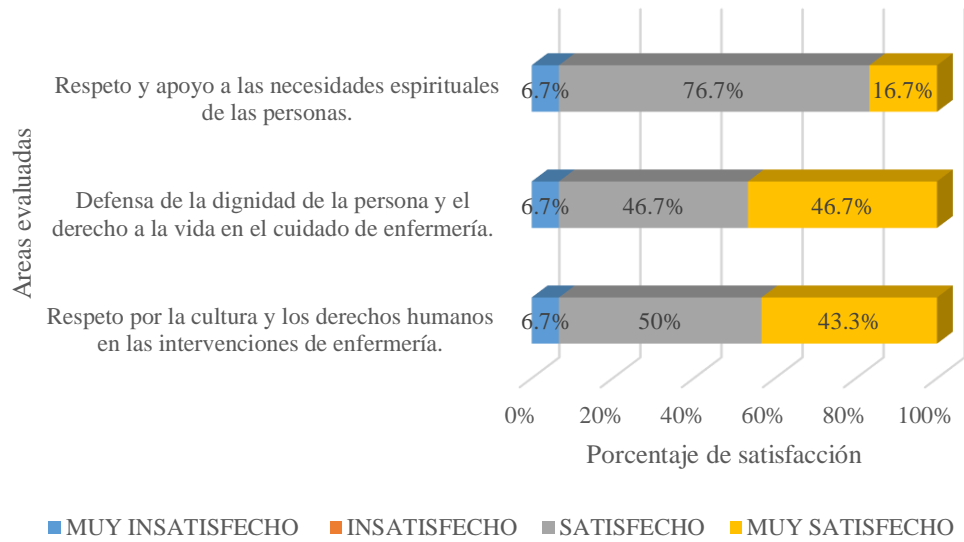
Areas evaluadas

Respeto y apoyo a las necesidades espirituales de las personas.

6.7% 76.7% 16.7%

Defensa de la dignidad de la persona y el derecho a la vida en el cuidado de enfermería.

6.7% 46.7% 46.7%

Respeto por la cultura y los derechos humanos en las intervenciones de enfermería.

6.7% 50% 43.3%

0% 20% 40% 60% 80% 100%

Porcentaje de satisfacción

MUY INSATISFECHO INSATISFECHO SATISFECHO MUY SATISFECHO